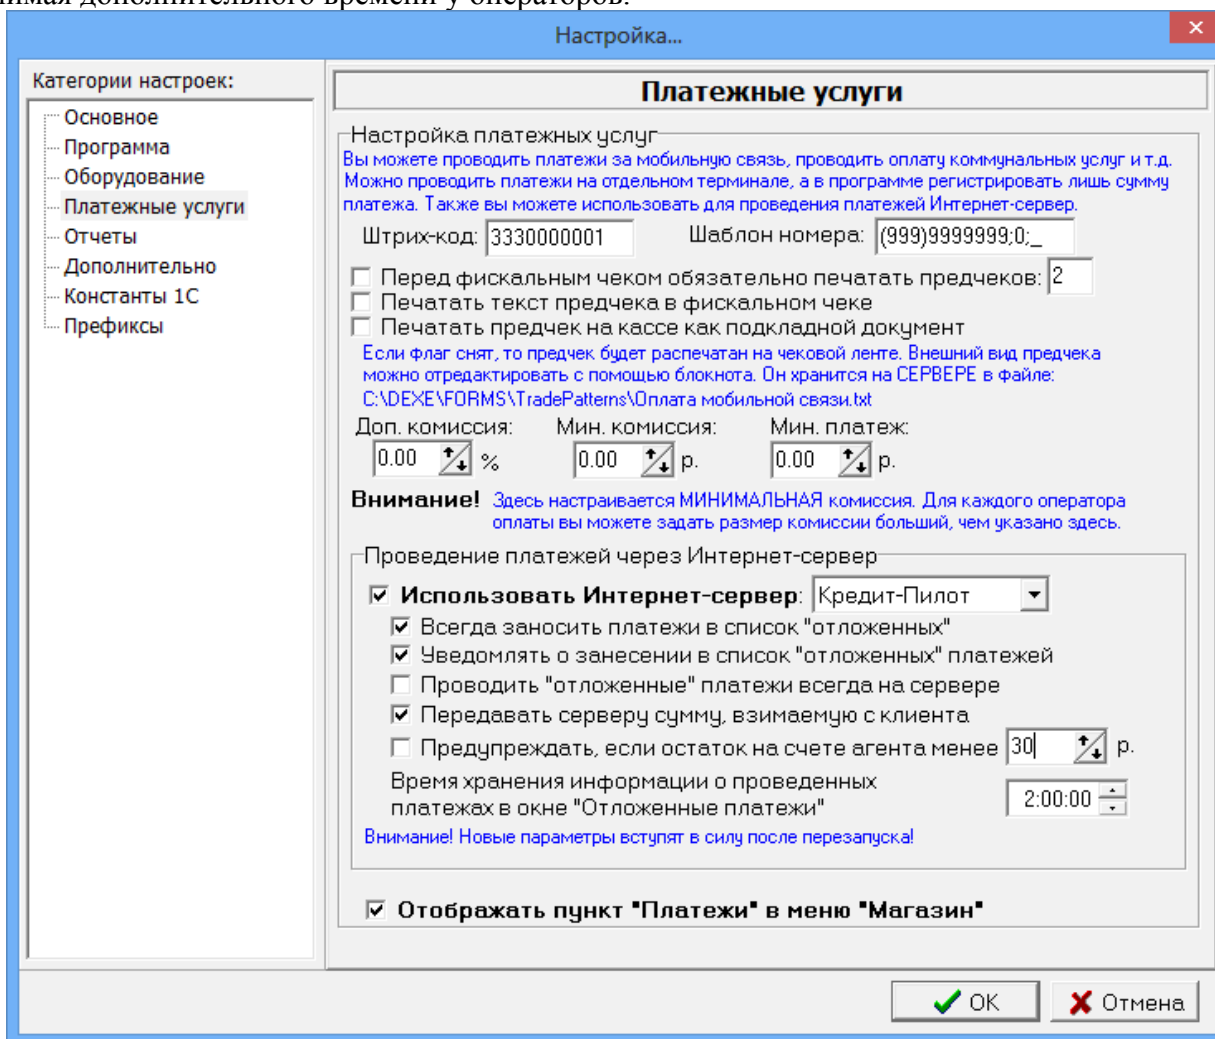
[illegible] дополнительного времени у операторов.

Настройка...

×

Категории настроек:

Основное
Программа
Оборудование
Платежные услуги
Отчеты
Дополнительно
Константы 1С
Префиксы

Платежные услуги

Настройка платежных услуг

Вы можете проводить платежи за мобильную связь, проводить оплату коммунальных услуг и т.д. Можно проводить платежи на отдельном терминале, а в программе регистрировать лишь сумму платежа. Также вы можете использовать для проведения платежей Интернет-сервер.

Штрих-код: 3330000001 Шаблон номера: (999)9999999;0;_

Перед фискальным чеком обязательно печатать предчеков: 2
Печатать текст предчека в фискальном чеке
Печатать предчек на кассе как подкладной документ

Если флаг снят, то предчек будет распечатан на чековой ленте. Внешний вид предчека можно отредактировать с помощью блокнота. Он хранится на СЕРВЕРЕ в файле: C:\DEXE\FORMS\TradePatterns\Оплата мобильной связи.txt

Доп. комиссия: 0.00 % Мин. комиссия: 0.00 р. Мин. платеж: 0.00 р.

Внимание! Здесь настраивается МИНИМАЛЬНАЯ комиссия. Для каждого оператора оплаты вы можете задать размер комиссии больший, чем указано здесь.

Проведение платежей через Интернет-сервер

Использовать Интернет-сервер: Кредит-Пилот
Всегда заносить платежи в список "отложенных"
Уведомлять о занесении в список "отложенных" платежей
Проводить "отложенные" платежи всегда на сервере
Передавать серверу сумму, взимаемую с клиента
Предупреждать, если остаток на счете агента менее 30 р.
Время хранения информации о проведенных платежах в окне "Отложенные платежи" 2:00:00

Внимание! Новые параметры вступят в силу после перезапуска!

Отображать пункт "Платежи" в меню "Магазин"

OK
Отмена